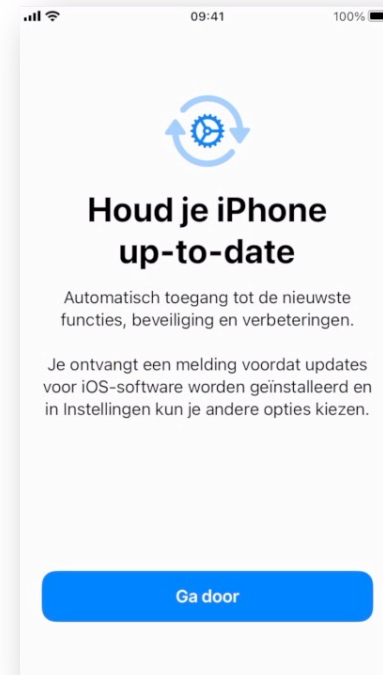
09:41
100%

Houd je iPhone up-to-date

Automatisch toegang tot de nieuwste functies, beveiliging en verbeteringen.

Je ontvangt een melding voordat updates voor iOS-software worden geïnstalleerd en in Instellingen kun je andere opties kiezen.

Ga door